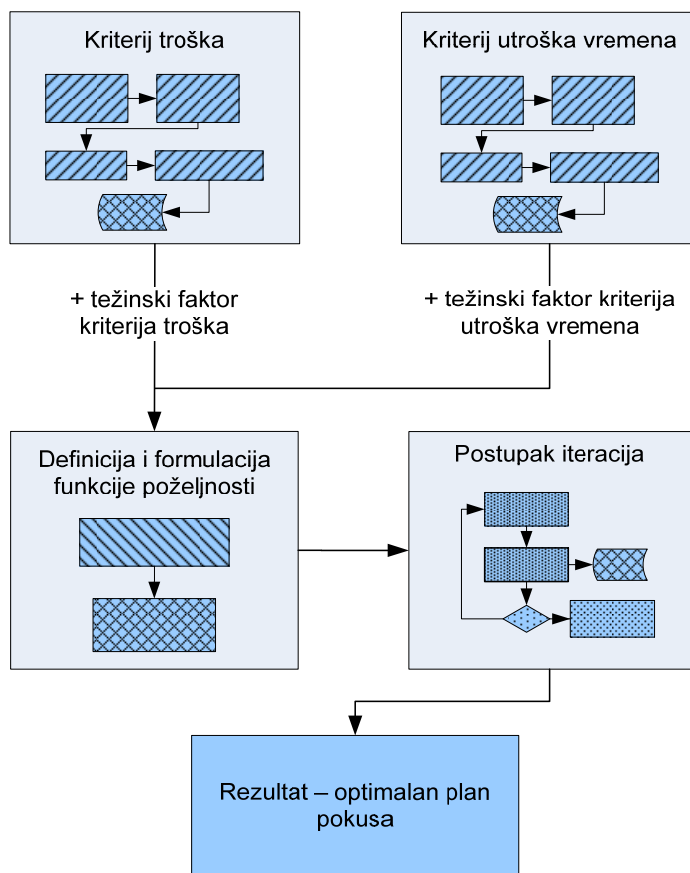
Kriterij troška

Kriterij utroška vremena

+ težinski faktor kriterija troška

+ težinski faktor kriterija utroška vremena

Definicija i formulacija funkcije poželjnosti

Postupak iteracija

Rezultat – optimalan plan pokusa